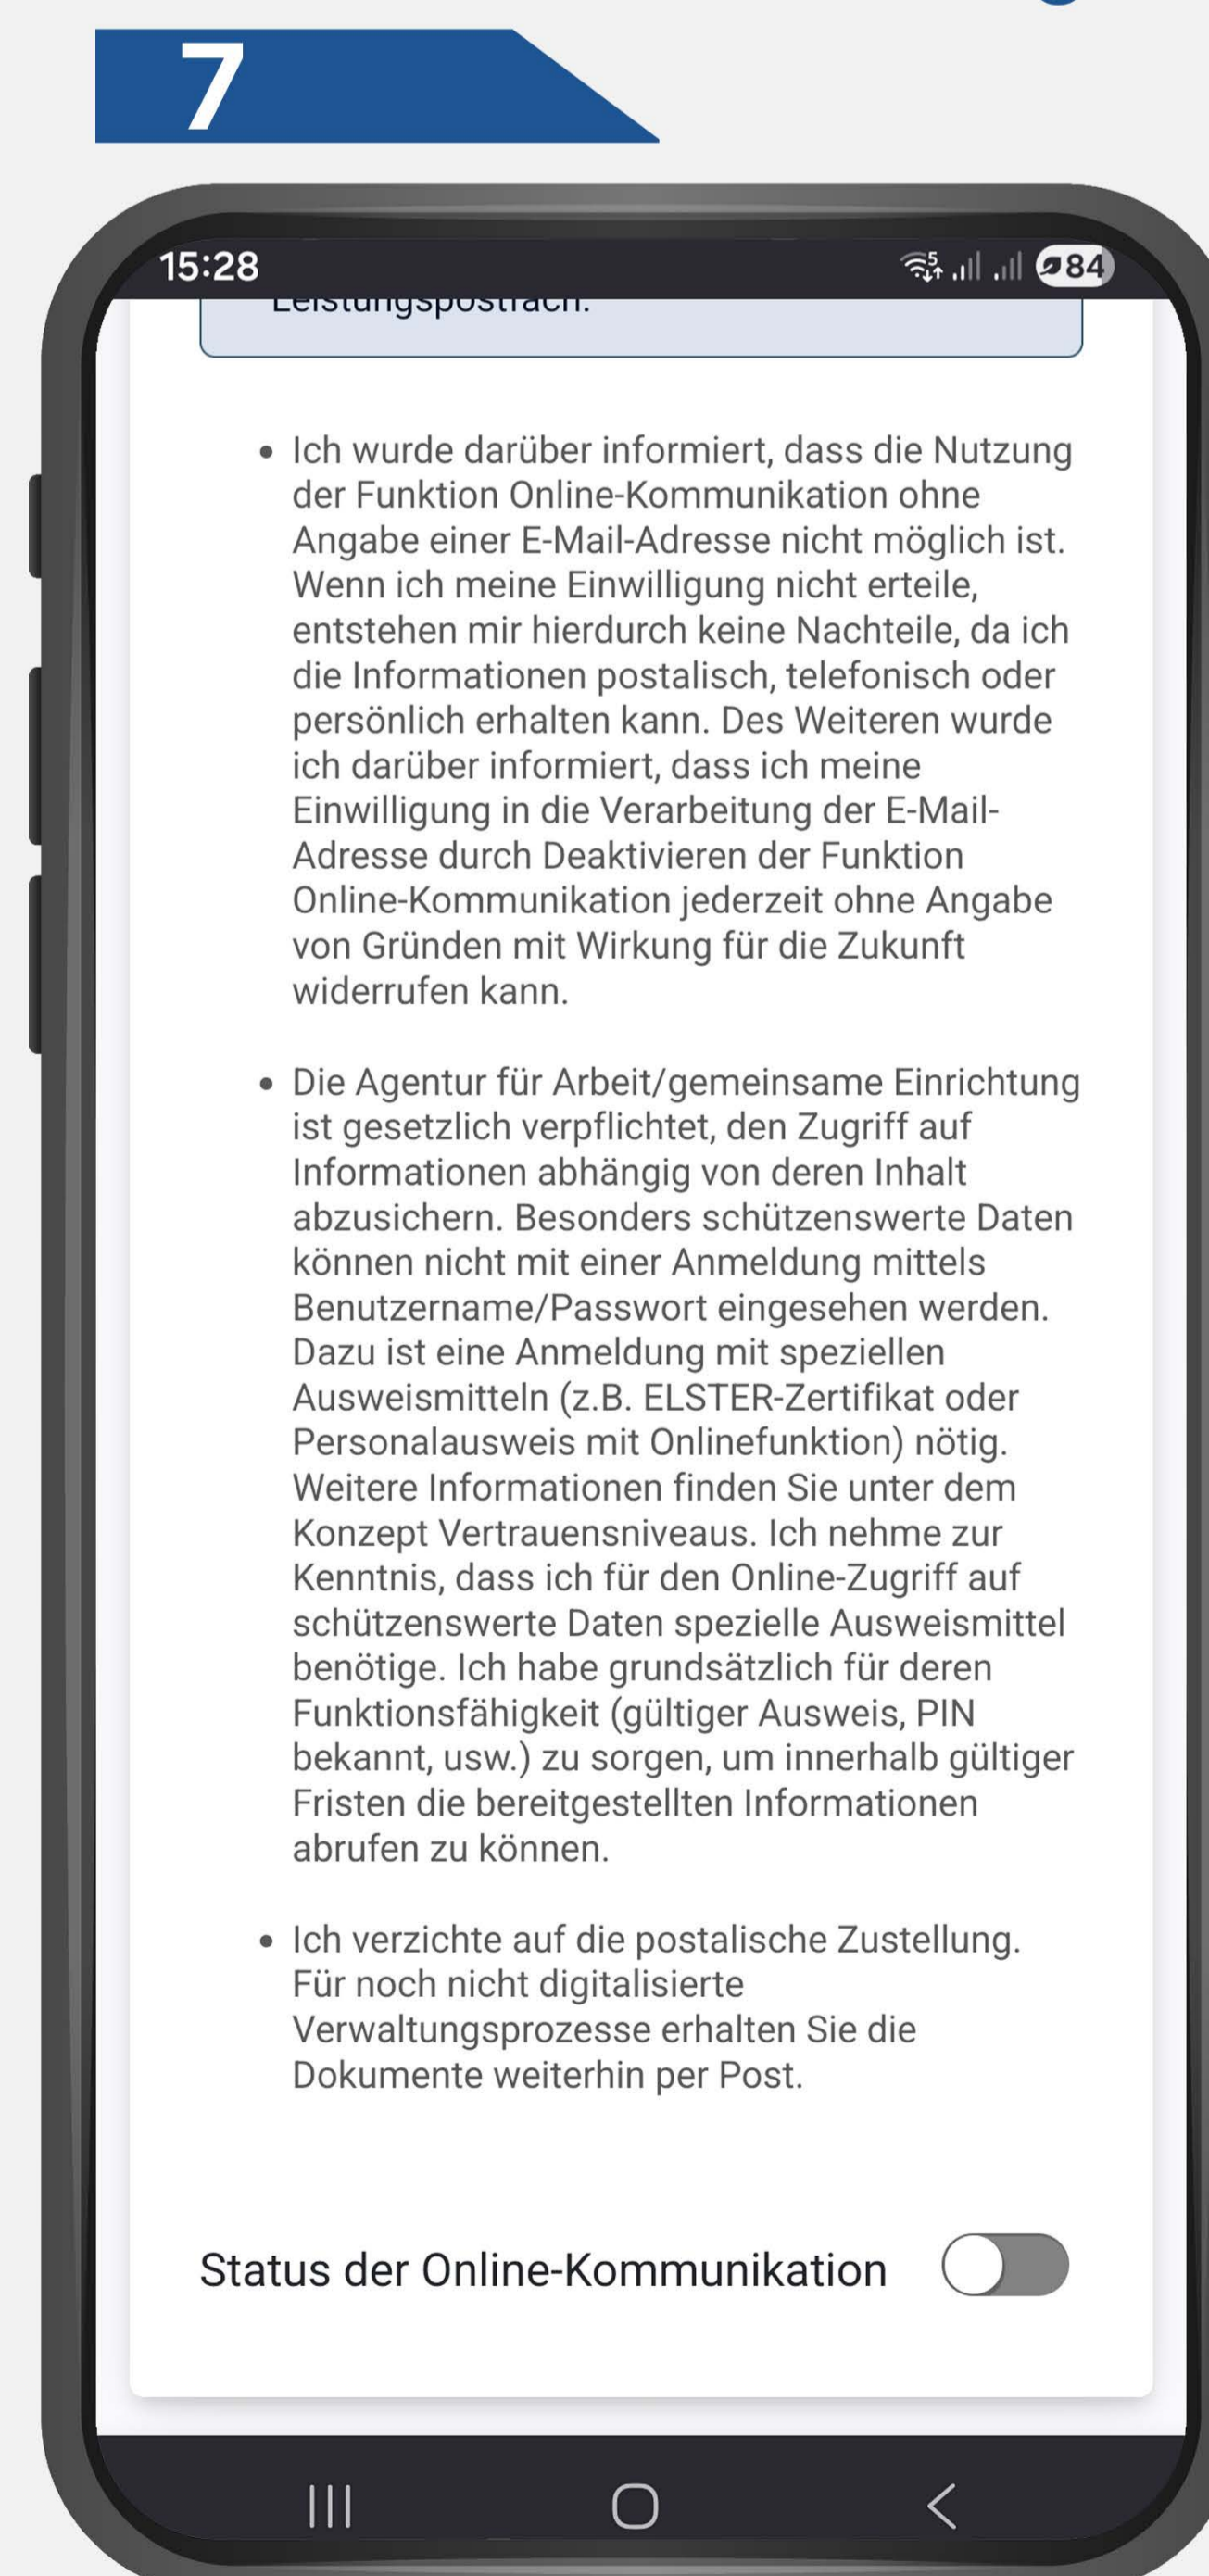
7

15:28

84

Leistungspostfach.

- Ich wurde darüber informiert, dass die Nutzung der Funktion Online-Kommunikation ohne Angabe einer E-Mail-Adresse nicht möglich ist. Wenn ich meine Einwilligung nicht erteile, entstehen mir hierdurch keine Nachteile, da ich die Informationen postalisch, telefonisch oder persönlich erhalten kann. Des Weiteren wurde ich darüber informiert, dass ich meine Einwilligung in die Verarbeitung der E-Mail-Adresse durch Deaktivieren der Funktion Online-Kommunikation jederzeit ohne Angabe von Gründen mit Wirkung für die Zukunft widerrufen kann.

- Die Agentur für Arbeit/gemeinsame Einrichtung ist gesetzlich verpflichtet, den Zugriff auf Informationen abhängig von deren Inhalt abzusichern. Besonders schützenswerte Daten können nicht mit einer Anmeldung mittels Benutzername/Passwort eingesehen werden. Dazu ist eine Anmeldung mit speziellen Ausweismitteln (z.B. ELSTER-Zertifikat oder Personalausweis mit Onlinefunktion) nötig. Weitere Informationen finden Sie unter dem Konzept Vertrauensniveaus. Ich nehme zur Kenntnis, dass ich für den Online-Zugriff auf schützenswerte Daten spezielle Ausweismittel benötige. Ich habe grundsätzlich für deren Funktionsfähigkeit (gültiger Ausweis, PIN bekannt, usw.) zu sorgen, um innerhalb gültiger Fristen die bereitgestellten Informationen abrufen zu können.

- Ich verzichte auf die postalische Zustellung. Für noch nicht digitalisierte Verwaltungsprozesse erhalten Sie die Dokumente weiterhin per Post.

Status der Online-Kommunikation